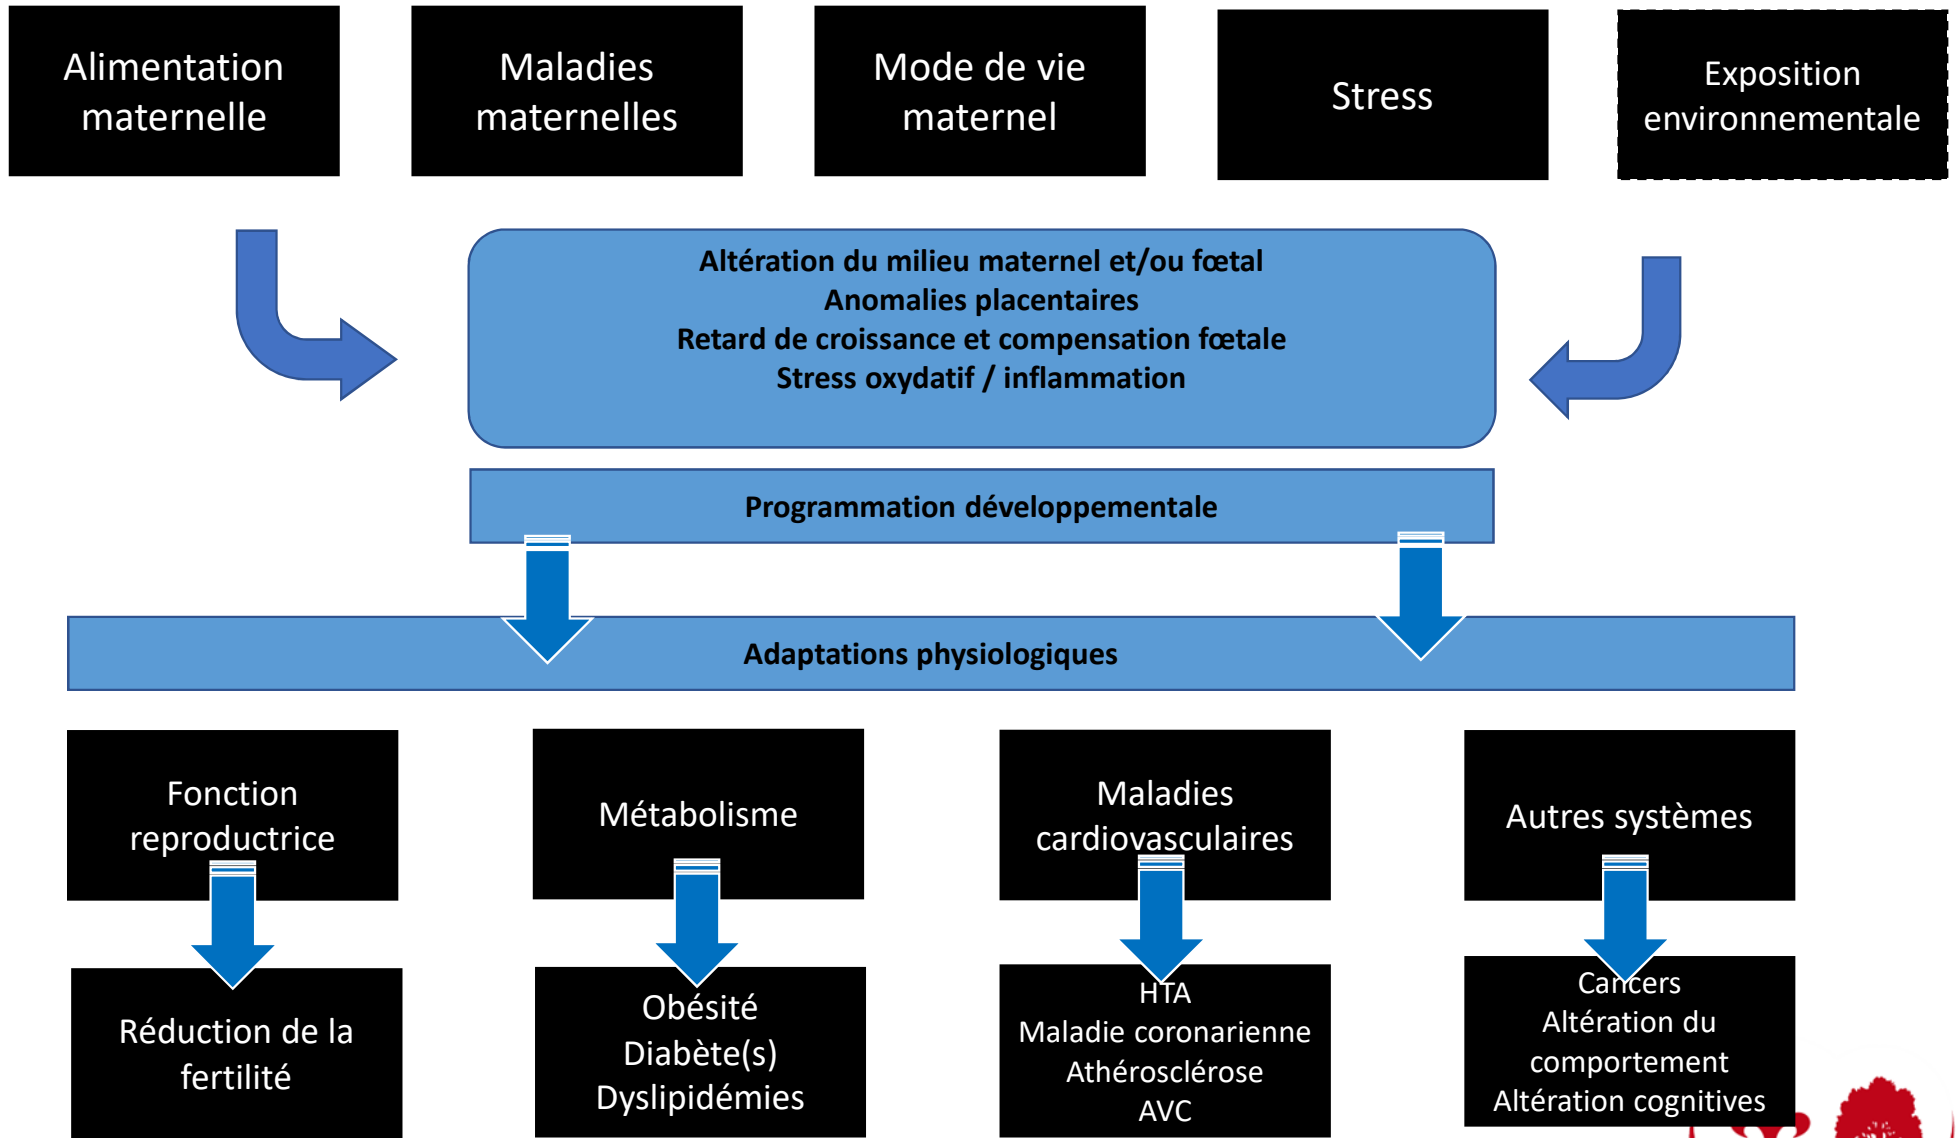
Alimentation maternelle

Maladies maternelles

Mode de vie maternel

Stress

Exposition environnementale

Altération du milieu maternel et/ou fœtal
Anomalies placentaires
Retard de croissance et compensation fœtale
Stress oxydatif / inflammation

Programmation développementale

Adaptations physiologiques

Fonction reproductrice

Réduction de la fertilité

Métabolisme

Obésité
Diabète(s)
Dyslipidémies

Maladies cardiovasculaires

HTA
Maladie coronarienne
Athérosclérose
AVC

Autres systèmes

Cancers
Altération du comportement
Altération cognitives